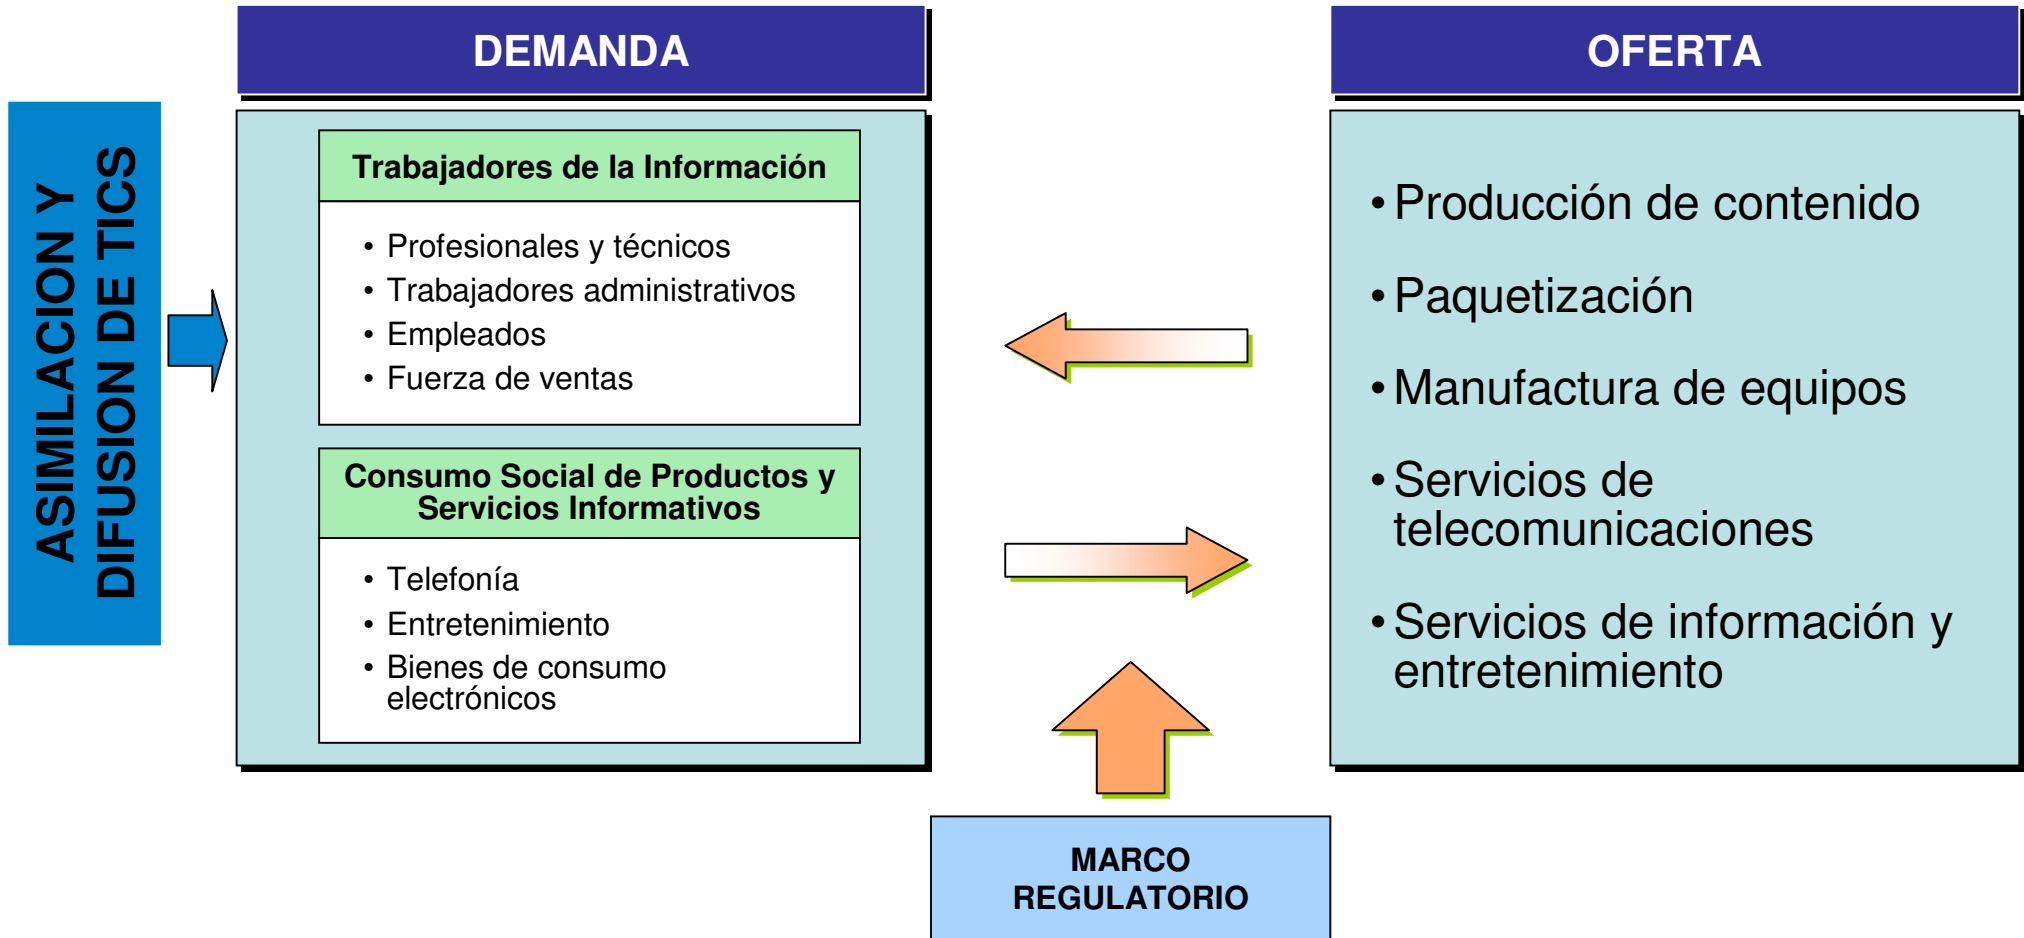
ASIMILACION Y DIFUSION DE TICS

DEMANDA

Trabajadores de la Información

• Profesionales y técnicos
• Trabajadores administrativos
• Empleados
• Fuerza de ventas

Consumo Social de Productos y Servicios Informativos

• Telefonía
• Entretenimiento
• Bienes de consumo electrónicos

OFERTA

• Producción de contenido
• Paquetización
• Manufactura de equipos
• Servicios de telecomunicaciones
• Servicios de información y entretenimiento

MARCO REGULATORIO